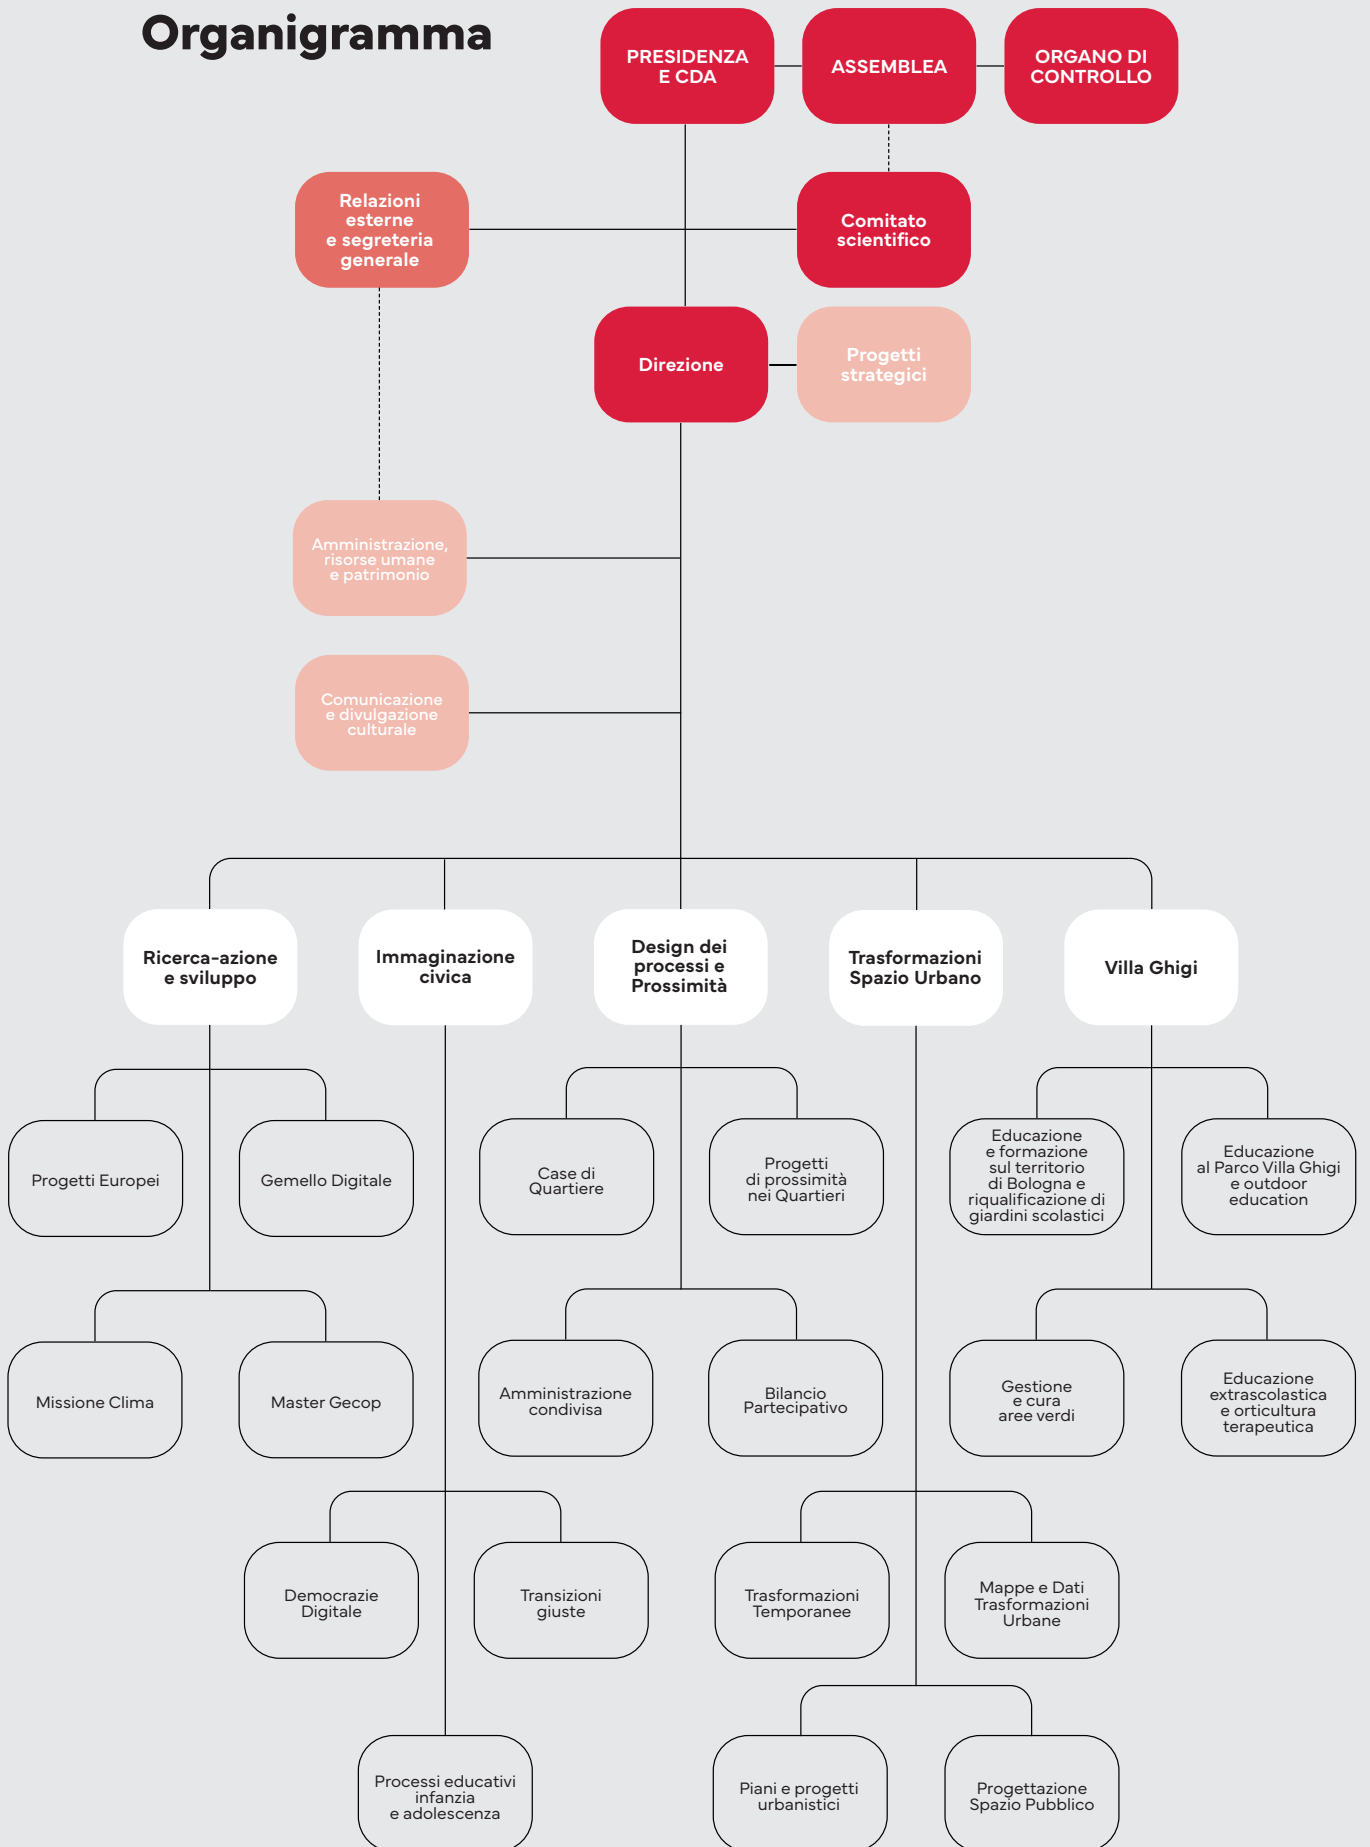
Organigramma

PRESIDENZA E CDA

ASSEMBLEA

ORGANO DI CONTROLLO

Relazioni esterne e segreteria generale

Comitato scientifico

Direzione

Progetti strategici

Amministrazione, risorse umane e patrimonio

Comunicazione e divulgazione culturale

Ricerca-azione e sviluppo

Immaginazione civica

Design dei processi e Prossimità

Trasformazioni Spazio Urbano

Villa Ghigi

Progetti Europei

Gemello Digitale

Case di Quartiere

Progetti di prossimità nei Quartieri

Educazione e formazione sul territorio di Bologna e riqualificazione di giardini scolastici

Educazione al Parco Villa Ghigi e outdoor education

Missione Clima

Master Gecop

Amministrazione condivisa

Bilancio Partecipativo

Gestione e cura aree verdi

Educazione extrascolastica e orticultura terapeutica

Democrazie Digitale

Transizioni giuste

Trasformazioni Temporanee

Mappe e Dati Trasformazioni Urbane

Processi educativi infanzia e adolescenza

Piani e progetti urbanistici

Progettazione Spazio Pubblico